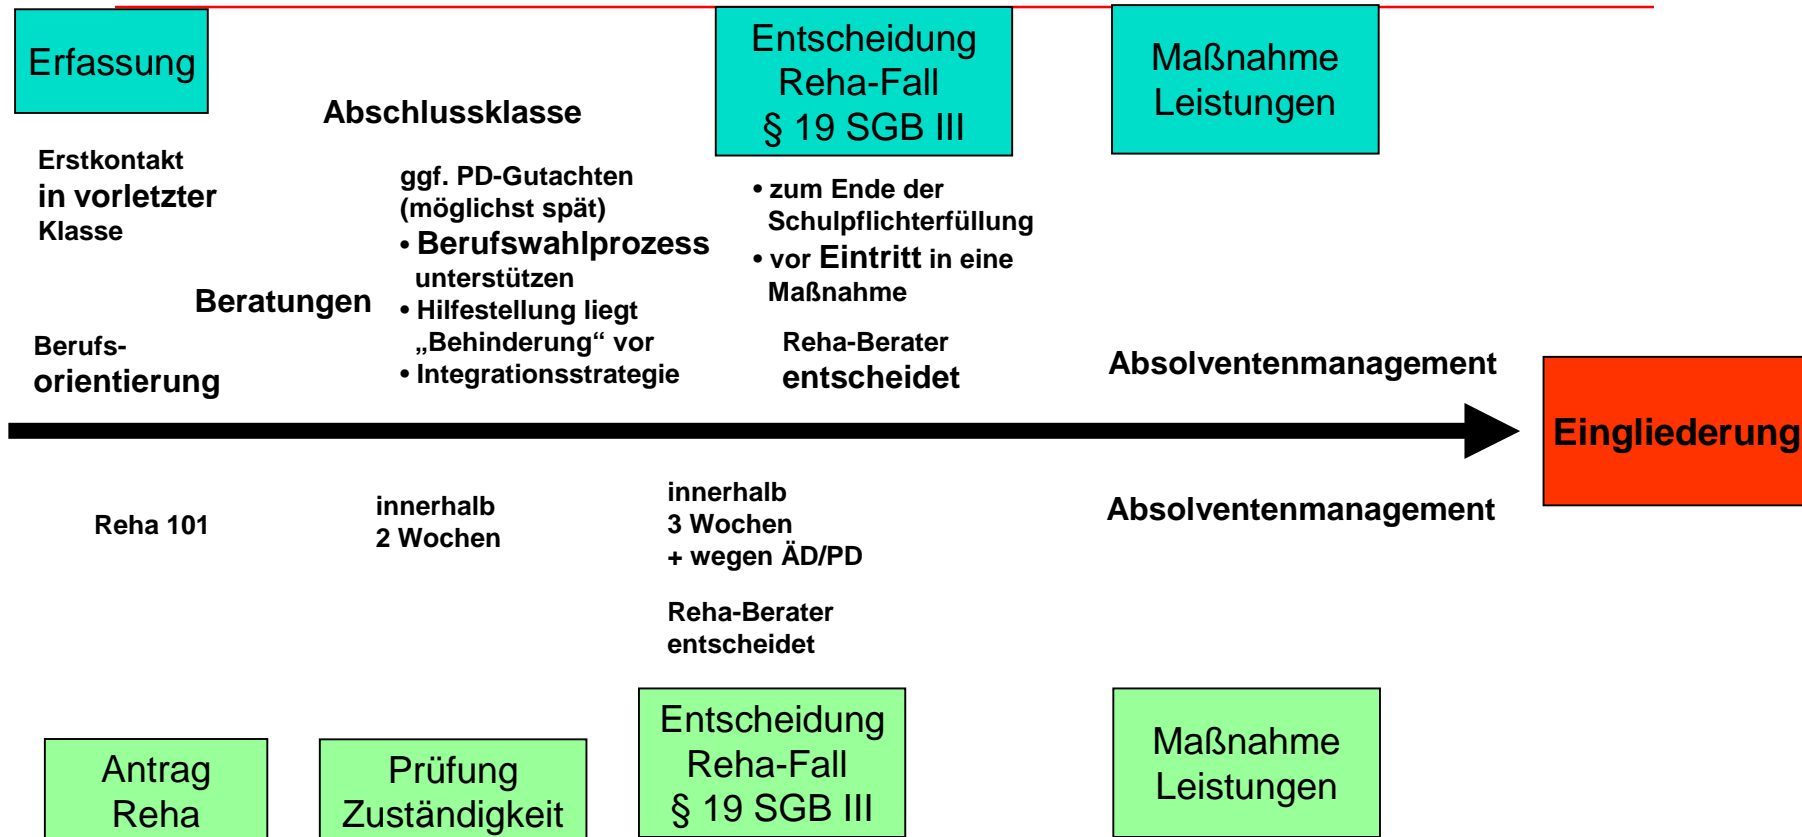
Erfassung

Abschlussklasse

Entscheidung Reha-Fall § 19 SGB III

Maßnahme Leistungen

Erstkontakt in vorletzter Klasse

ggf. PD-Gutachten (möglichst spät)
• Berufswahlprozess unterstützen
• Hilfestellung liegt „Behinderung“ vor
• Integrationsstrategie

• zum Ende der Schulpflichterfüllung
• vor Eintritt in eine Maßnahme

Beratungen

Berufs-orientierung

Reha-Berater entscheidet

Absolventenmanagement

Eingliederung

Reha 101

innerhalb 2 Wochen

innerhalb 3 Wochen + wegen ÄD/PD

Absolventenmanagement

Reha-Berater entscheidet

Antrag Reha

Prüfung Zuständigkeit

Entscheidung Reha-Fall § 19 SGB III

Maßnahme Leistungen